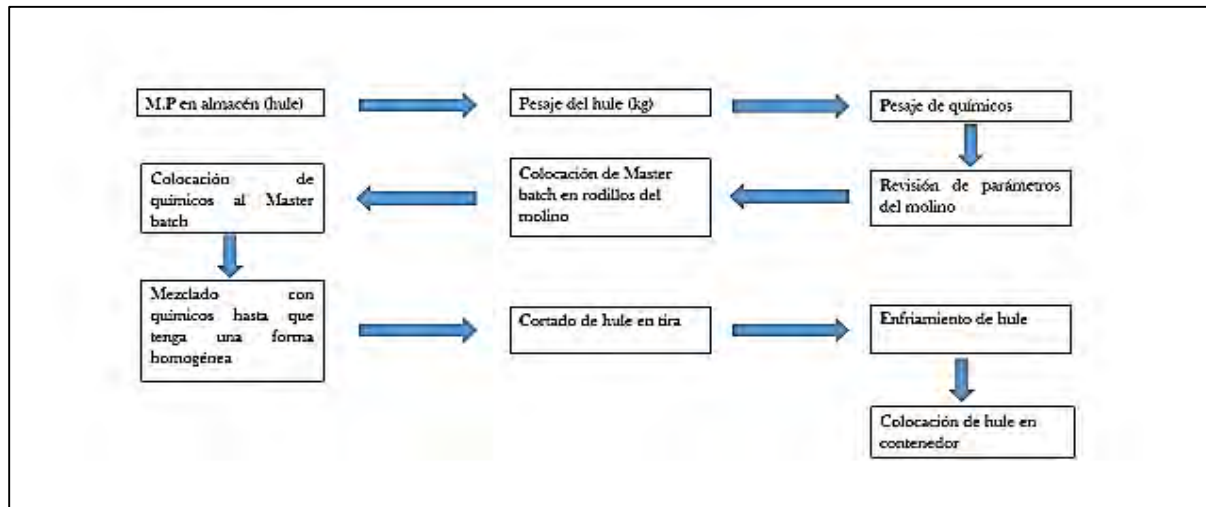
M.P en almacén (hule)

Pesaje del hule (kg)

Pesaje de químicos

Revisión de parámetros del molino

Colocación de Master batch en rodillos del molino

Colocación de químicos al Master batch

Mezclado con químicos hasta que tenga una forma homogénea

Cortado de hule en tira

Enfriamiento de hule

Colocación de hule en contenedor